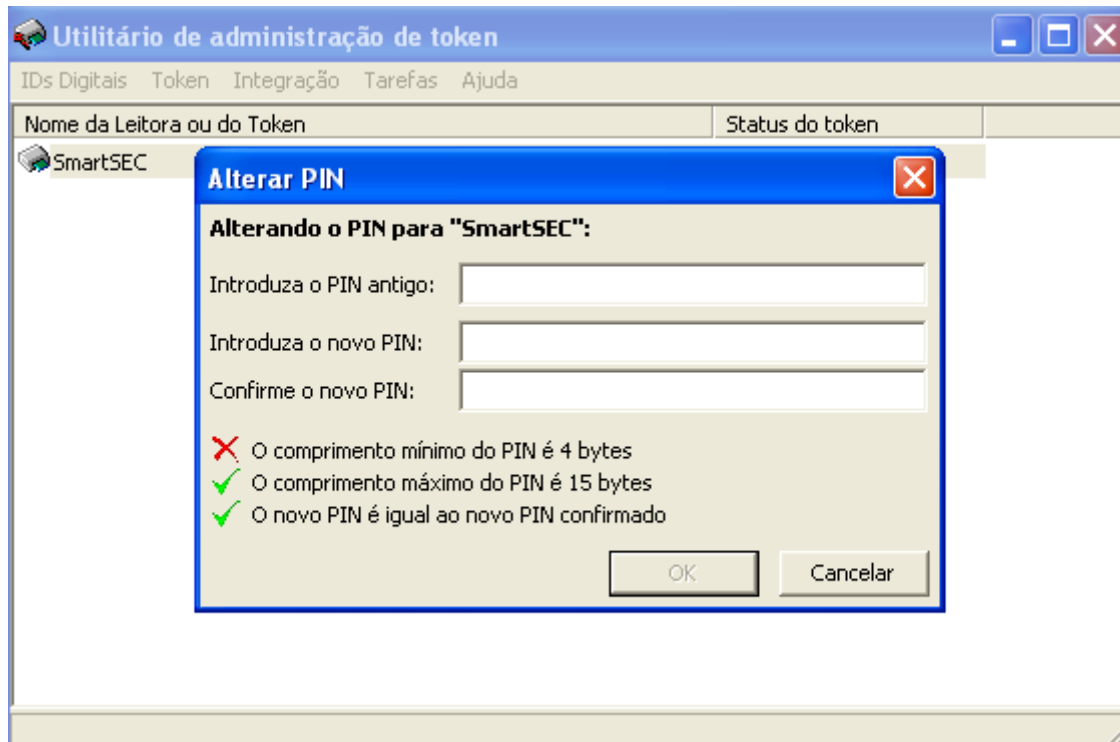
Utilitário de administração de token

IDs Digitais Token Integração Tarefas Ajuda

Nome da Leitora ou do Token | Status do token

SmartSEC

Alterar PIN

Alterando o PIN para "SmartSEC":

Introduza o PIN antigo:

Introduza o novo PIN:

Confirme o novo PIN:

O comprimento mínimo do PIN é 4 bytes
O comprimento máximo do PIN é 15 bytes
O novo PIN é igual ao novo PIN confirmado

OK Cancelar